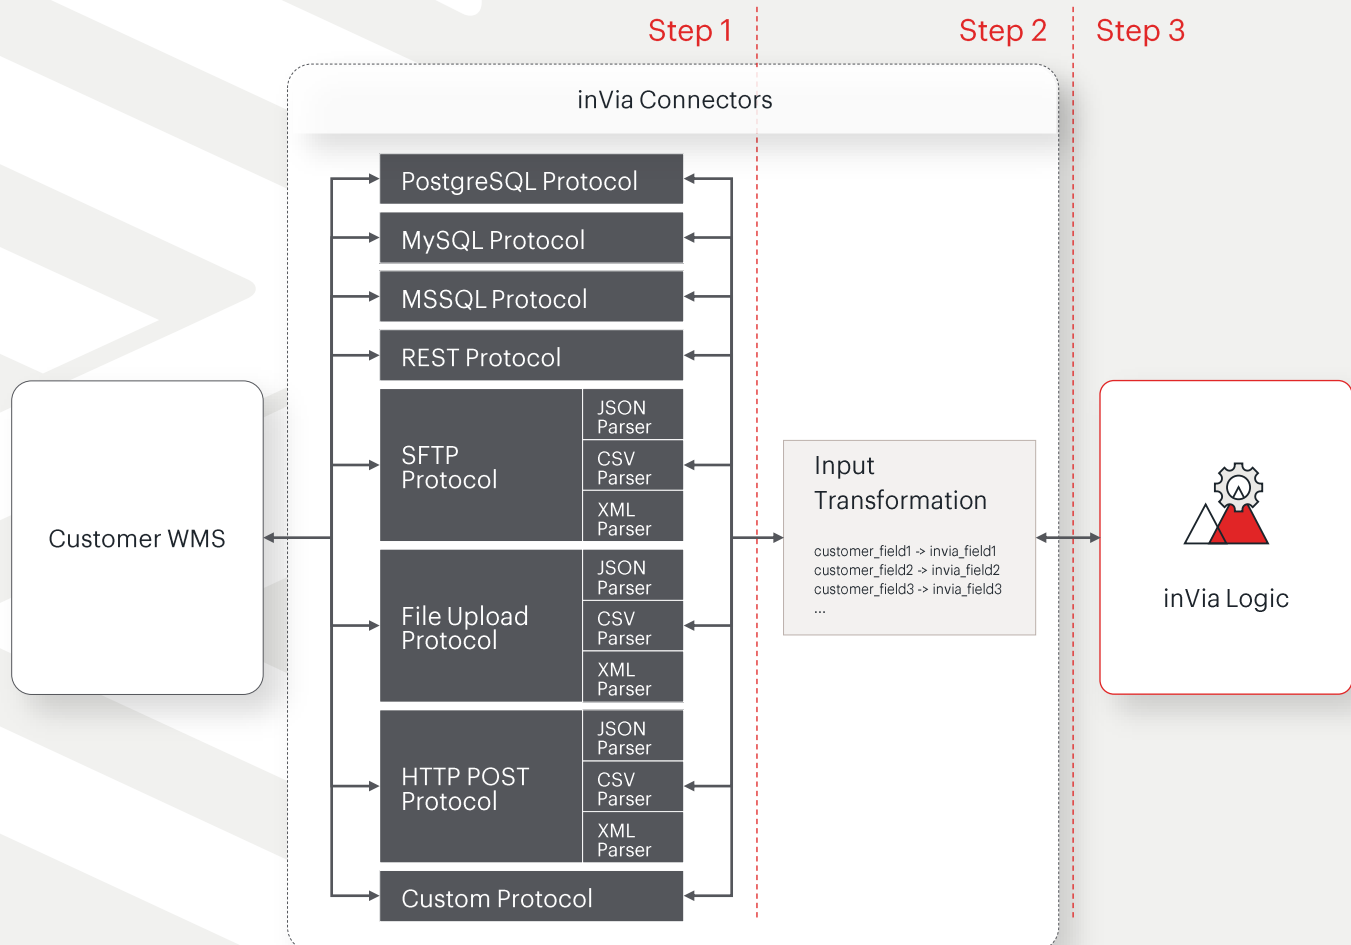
Step 1

Step 2

Step 3

inVia Connectors

PostgreSQL Protocol

MySQL Protocol

MSSQL Protocol

REST Protocol

SFTP Protocol

JSON Parser

CSV Parser

XML Parser

File Upload Protocol

JSON Parser

CSV Parser

XML Parser

HTTP POST Protocol

JSON Parser

CSV Parser

XML Parser

Custom Protocol

Customer WMS

Input Transformation

customer_field1 -> invia_field1
customer_field2 -> invia_field2
customer_field3 -> invia_field3
...

inVia Logic